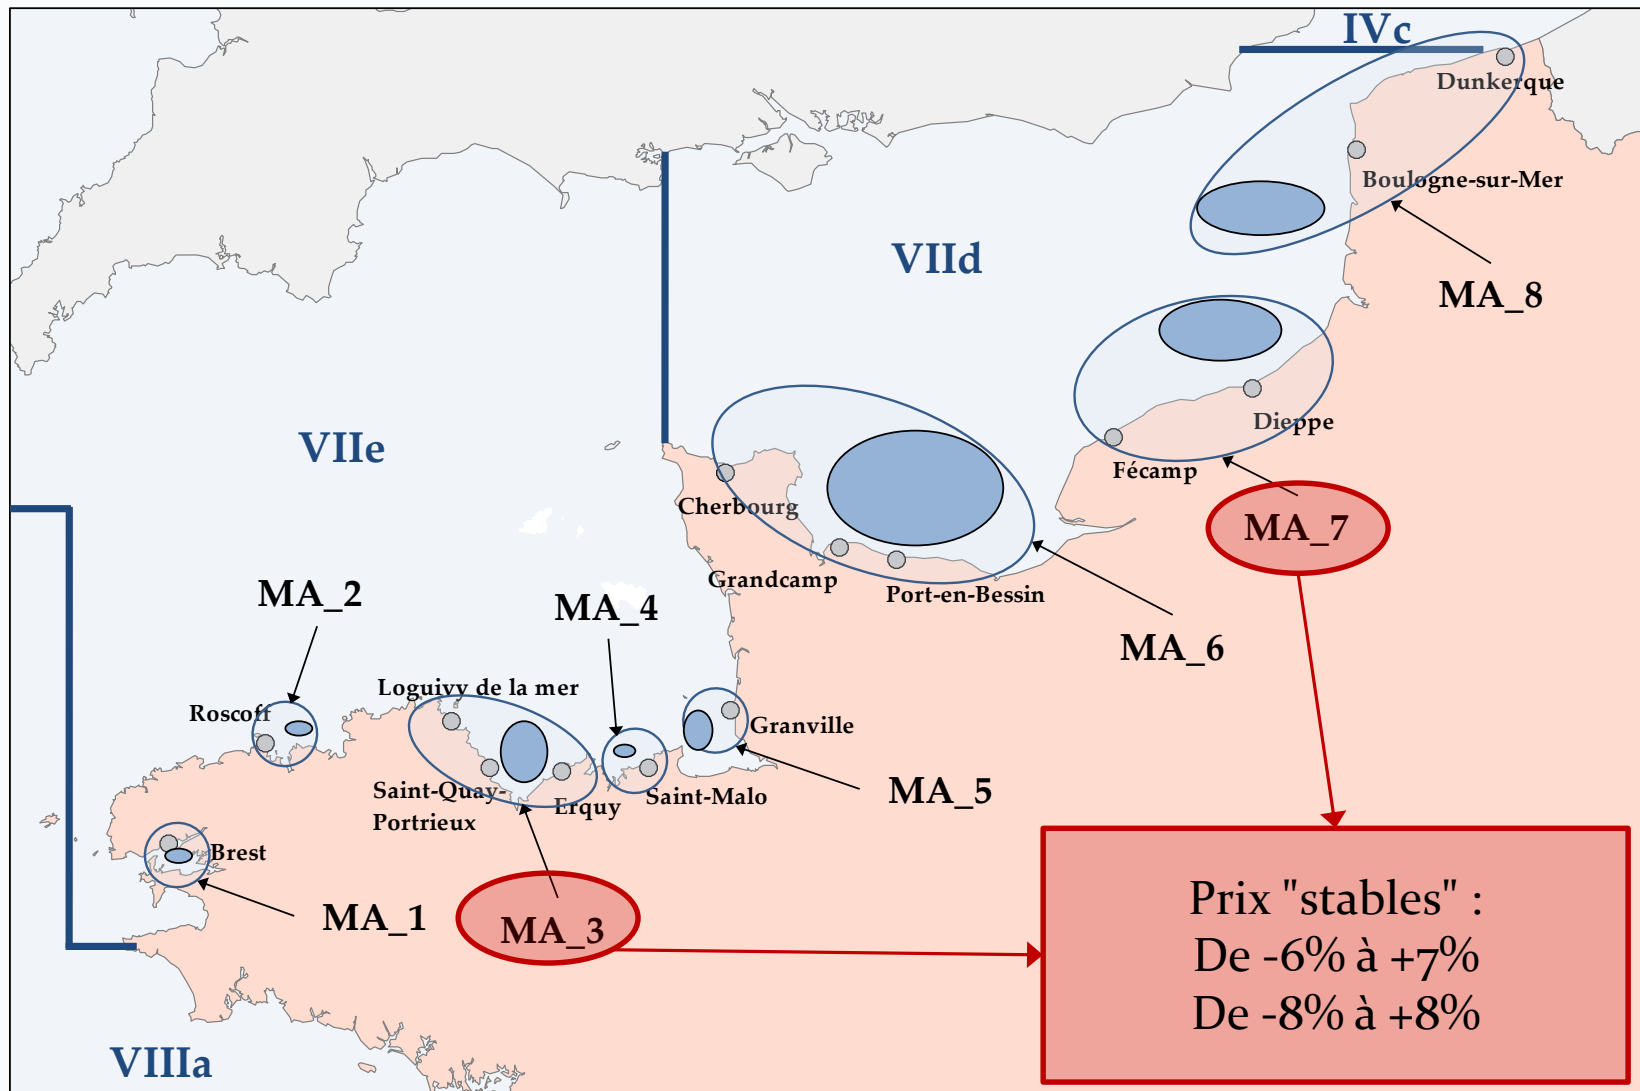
IVc

Dunkerque

Boulogne-sur-Mer

VIId

MA_8

Dieppe

Fécamp

MA_7

VIIe

Cherbourg

Grandcamp

Port-en-Bessin

MA_6

MA_2

MA_4

Loguivy de la mer

Roscoff

Granville

Saint-Quay-Portrieux

Erquy

Saint-Malo

MA_5

Brest

MA_1

MA_3

Prix "stables" :
De -6% à +7%
De -8% à +8%

VIIIa